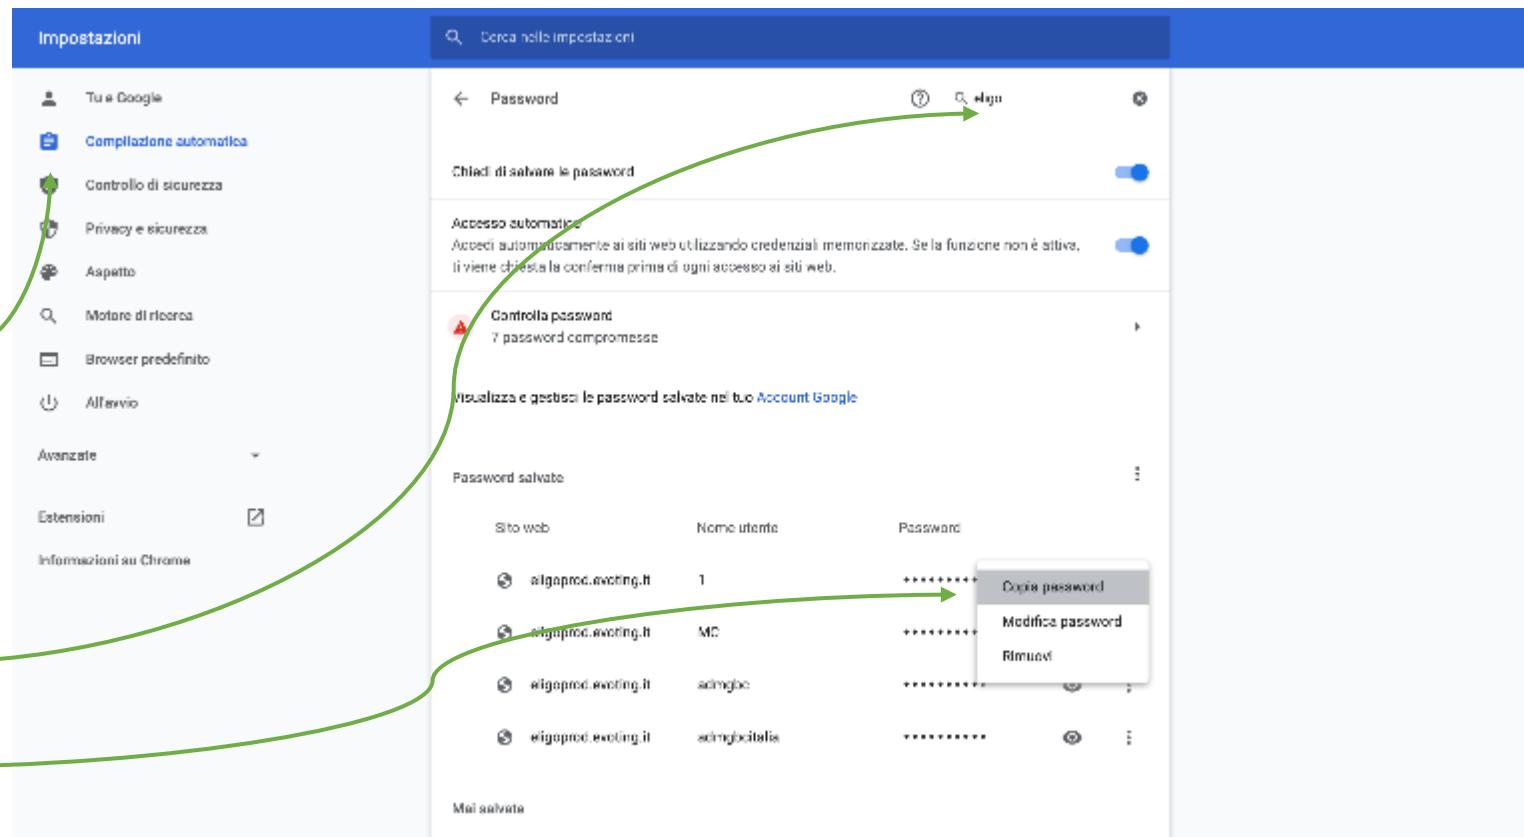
Impostazioni

Cerca nelle impostazioni

Tu e Google
Compilazione automatica
Controllo di sicurezza
Privacy e sicurezza
Aspetto
Motore di ricerca
Browser predefinito
All'avvio

Avanzate

Estensioni

Informazioni su Chrome

Password

elgo

Chiedi di salvare le password

Accesso automatico
Accedi automaticamente ai siti web utilizzando credenziali memorizzate. Se la funzione non è attiva, ti viene chiesta la conferma prima di ogni accesso ai siti web.

Controlla password
7 password compromesse

Visualizza e gestisci le password salvate nel tuo Account Google

Password salvate

| Sito web | Nome utente | Password |
|---|---|---|
| elgoprod.evoting.it | 1 | •••••••••• |
| elgoprod.evoting.it | MC | •••••••••• |
| elgoprod.evoting.it | admgbc | •••••••••• |
| elgoprod.evoting.it | admgbcitalia | •••••••••• |

Copia password
Modifica password
Rimuovi

Mai salvate